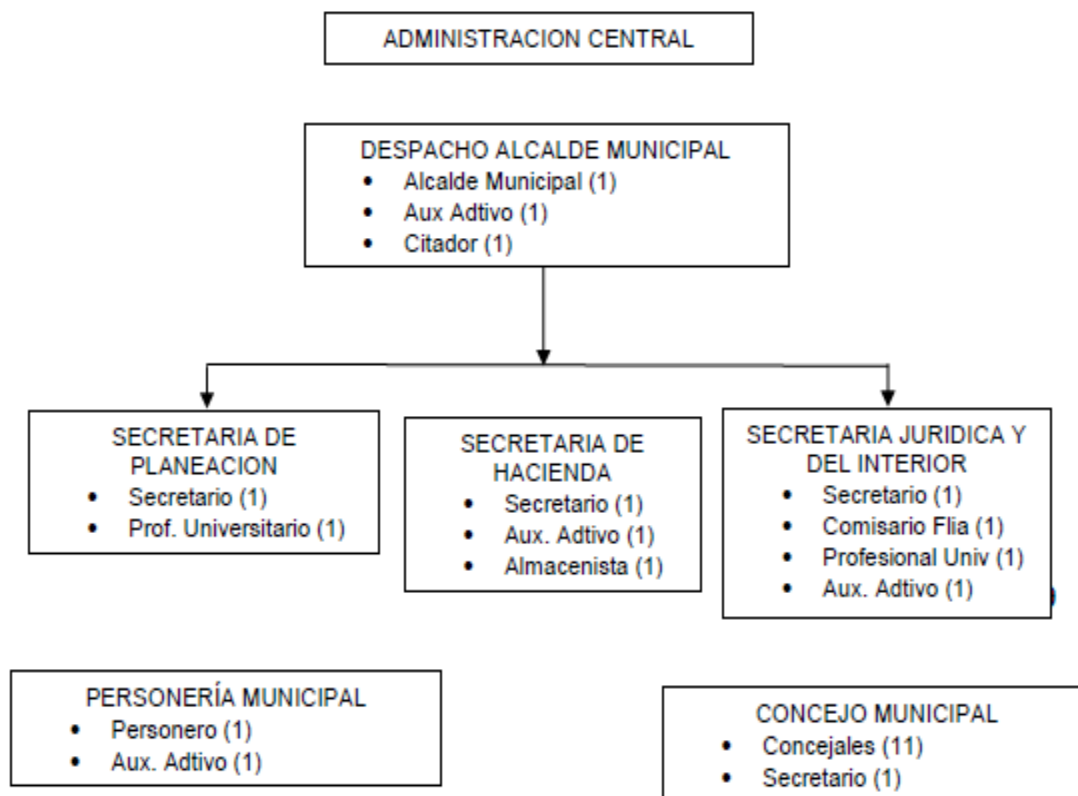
ADMINISTRACION CENTRAL

DESPACHO ALCALDE MUNICIPAL
- Alcalde Municipal (1)
- Aux Adtivo (1)
- Citador (1)

SECRETARIA DE PLANEACION
- Secretario (1)
- Prof. Universitario (1)

SECRETARIA DE HACIENDA
- Secretario (1)
- Aux. Adtivo (1)
- Almacenista (1)

SECRETARIA JURIDICA Y DEL INTERIOR
- Secretario (1)
- Comisario Flia (1)
- Profesional Univ (1)
- Aux. Adtivo (1)

PERSONERÍA MUNICIPAL
- Personero (1)
- Aux. Adtivo (1)

CONCEJO MUNICIPAL
- Concejales (11)
- Secretario (1)